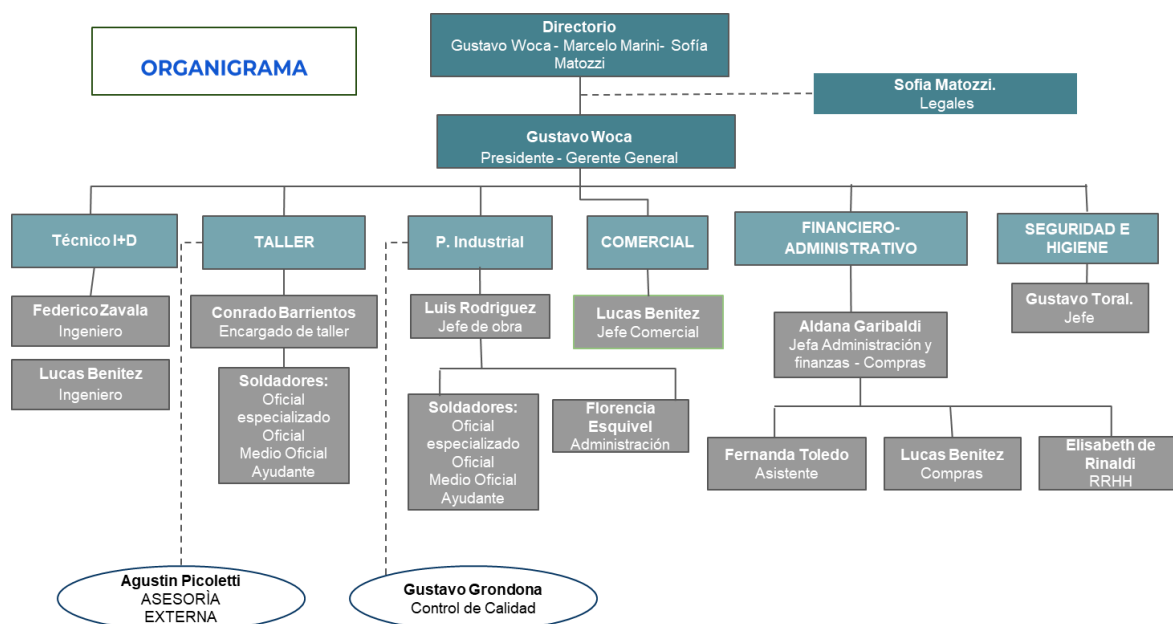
ORGANIGRAMA

Directorio
Gustavo Woca - Marcelo Marini- Sofía Matozzi

Sofia Matozzi.
Legales

Gustavo Woca
Presidente - Gerente General

Técnico I+D

TALLER

P. Industrial

COMERCIAL

FINANCIERO-ADMINISTRATIVO

SEGURIDAD E HIGIENE

Federico Zavala
Ingeniero

Lucas Benitez
Ingeniero

Conrado Barrientos
Encargado de taller

Soldadores:
Oficial especializado
Oficial
Medio Oficial
Ayudante

Luis Rodriguez
Jefe de obra

Soldadores:
Oficial especializado
Oficial
Medio Oficial
Ayudante

Florencia Esquivel
Administración

Lucas Benitez
Jefe Comercial

Aldana Garibaldi
Jefa Administración y finanzas - Compras

Fernanda Toledo
Asistente

Lucas Benitez
Compras

Elisabeth de Rinaldi
RRHH

Gustavo Toral.
Jefe

Agustin Picoletti
ASESORÌA EXTERNA

Gustavo Grondona
Control de Calidad